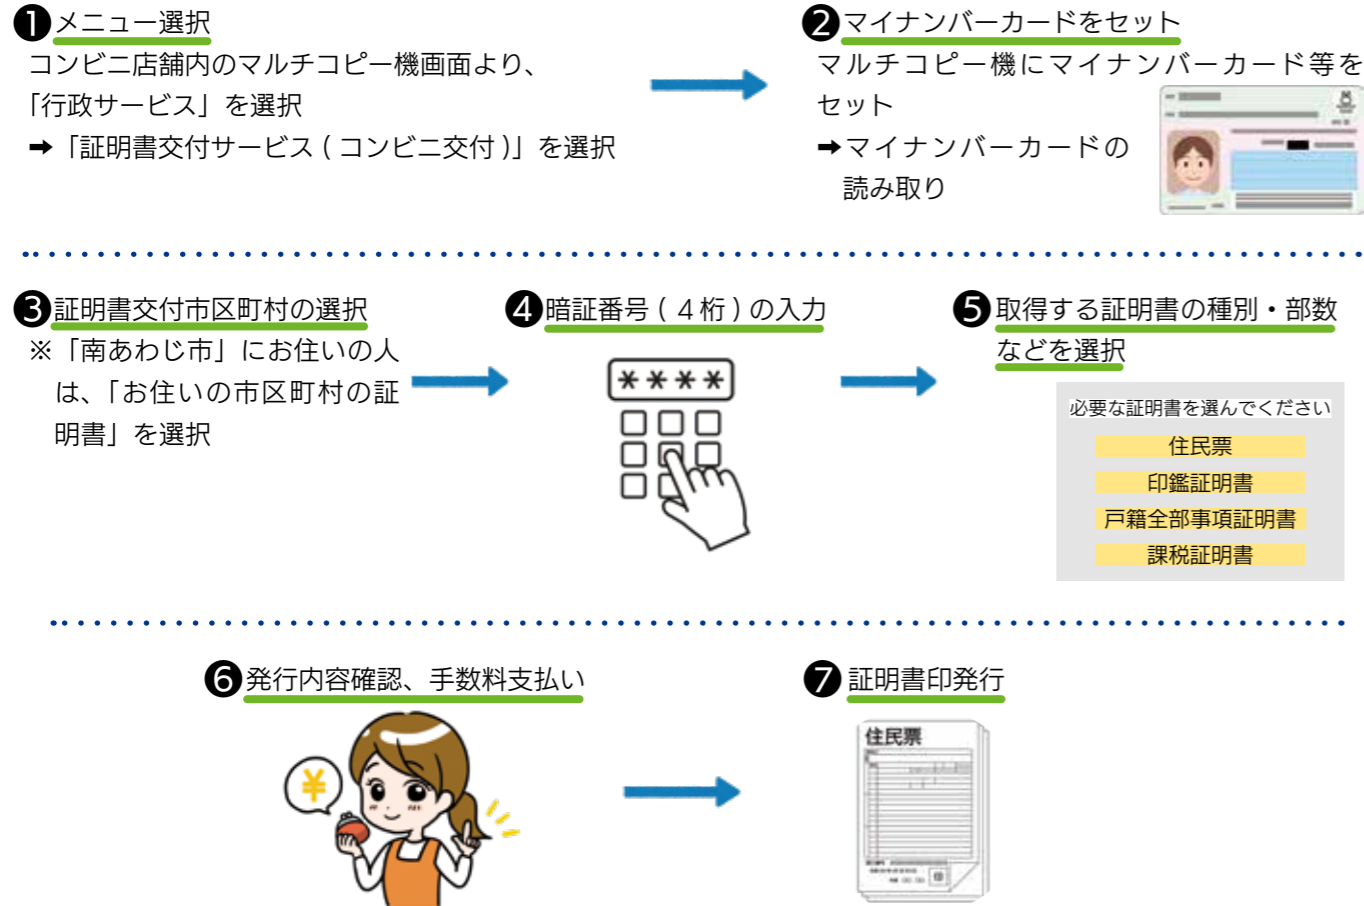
❶メニュー選択
コンビニ店舗内のマルチコピー機画面より、「行政サービス」を選択
➡「証明書交付サービス（コンビニ交付）」を選択

❷マイナンバーカードをセット
マルチコピー機にマイナンバーカード等をセット
➡マイナンバーカードの読み取り

❸証明書交付市区町村の選択
※「南あわじ市」にお住いの人は、「お住いの市区町村の証明書」を選択

❹暗証番号（４桁）の入力
＊＊＊＊

❺取得する証明書の種別・部数などを選択
必要な証明書を選んでください
住民票
印鑑証明書
戸籍全部事項証明書
課税証明書

❻発行内容確認、手数料支払い
¥

❼証明書印発行
住民票